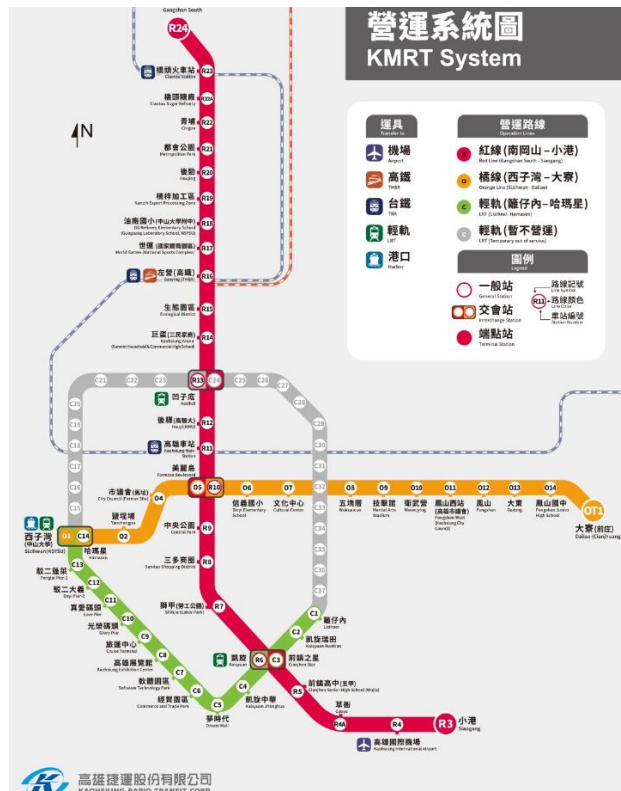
營運系統圖
KMRT System

Gangshan South
R24
R23 橋頭火車站 Ciaotou Station
R22A 橋頭糖廠 Ciaotou Sugar Refinery
R22 青埔 Cingpu
R21 都會公園 Metropolitan Park
R20 後勁 Houjing
R19 楠梓加工區 Nanzih Export Processing Zone
R18 油廠國小(中山大學附中) Oil Refinery Elementary School
R17 世運 World Games
R16 左營(高鐵) Zuoying (THSR)
R15 生態園區 Ecological District
R14 巨蛋(三民家商) Kaohsiung Arena
R13
R12 後驛 Houyi
R11 高雄車站 Kaohsiung Main Station
R10 美麗島 Formosa Boulevard
R9 中央公園 Central Park
R8 三多商圈 Sanduo Shopping District
R7 獅甲(勞工公園) Shihjia (Labor Park)
R6 凱旋 Kaisyuan
R5 前鎮高中(五甲) Cianjhen Senior High School
R4A 草衙 Caoya
R4 高雄國際機場 Kaohsiung International Airport
R3 小港 Siaogang

N

運具 Transfer to
機場 Airport
高鐵 THSR
台鐵 TRA
輕軌 LRT
港口 Harbor

營運路線 Operation Lines
R 紅線(南岡山－小港) Red Line (Gangshan South - Siaogang)
O 橘線(西子灣－大寮) Orange Line (Sizihwan - Daliao)
C 輕軌(籬仔內－哈瑪星) LRT (Lizihnei - Hamasen)
C 輕軌(暫不營運) LRT (Temporary out of service)

圖例 Legend
一般站 General Station
交會站 Interchange Station
端點站 Terminal Station
路線記號 Line Symbol
路線顏色 Line Color
車站編號 Station Number
R11

O1 西子灣(中山大學) Sizihwan (NSYSU)
O2 鹽埕埔 Yanchengpu
O4 市議會(舊址) City Council (Former Site)
O5
O6 信義國小 Sinyi Elementary School
O7 文化中心 Cultural Center
O8 五塊厝 Wukuaicuo
O9 技擊館 Martial Arts Stadium
O10 衛武營 Weiwuying
O11 鳳山西站(高雄市議會) Fongshan West (Kaohsiung City Council)
O12 鳳山 Fongshan
O13 大東 Dadong
O14 鳳山國中 Fongshan Junior High School
OT1 大寮(前庄) Daliao (Cianjhuang)

C1 籬仔內 Lizihnei
C2 凱旋瑞田 Kaisyuan Ruitian
C3 前鎮之星 Cianjhen Star
C4 凱旋中華 Kaisyuan Jhonghua
C5 夢時代 Dream Mall
C6 經貿園區 Commerce and Trade Park
C7 軟體園區 Software Technology Park
C8 高雄展覽館 Kaohsiung Exhibition Center
C9 旅運中心 Cruise Terminal
C10 光榮碼頭 Glory Pier
C11 真愛碼頭 Love Pier
C12 駁二大義 Dayi Pier-2
C13 駁二蓬萊 Penglai Pier-2
C14 哈瑪星 Hamasen
C15 C16 C17 C18 C19 C20 C21 C22 C23 C24 C25 C26 C27 C28 C29 C30 C31 C32 C33 C34 C35 C36 C37
凹子底 Aozihdi

高雄捷運股份有限公司
KAOHSIUNG RAPID TRANSIT CORP.